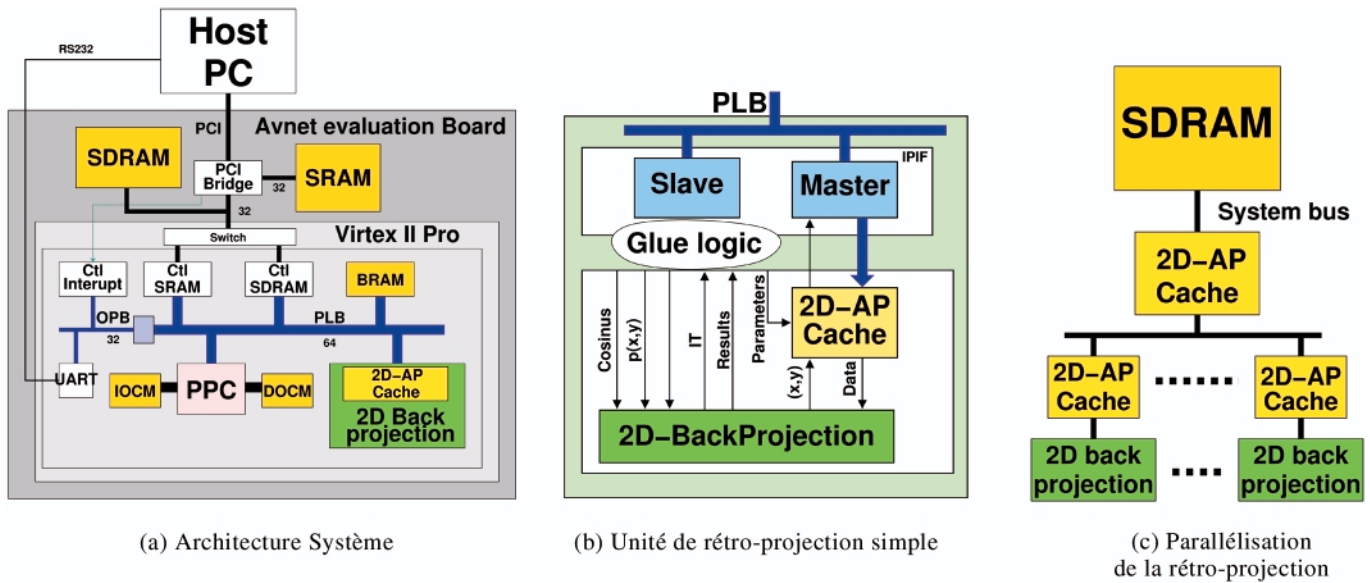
Host PC

RS232

PCI

Avnet evaluation Board

SDRAM

PCI Bridge

SRAM

32

32

Virtex II Pro

Switch

Ctl Interupt

Ctl SRAM

Ctl SDRAM

BRAM

OPB

32

PLB

64

UART

IOCM

PPC

DOCM

2D-AP Cache

2D Back projection

(a) Architecture Système

PLB

IPIF

Slave

Master

Glue logic

Cosinus

p(x,y)

IT

Results

Parameters

2D-AP Cache

(x,y)

Data

2D-BackProjection

(b) Unité de rétro-projection simple

SDRAM

System bus

2D-AP Cache

2D-AP Cache

......

2D-AP Cache

2D back projection

....

2D back projection

(c) Parallélisation de la rétro-projection